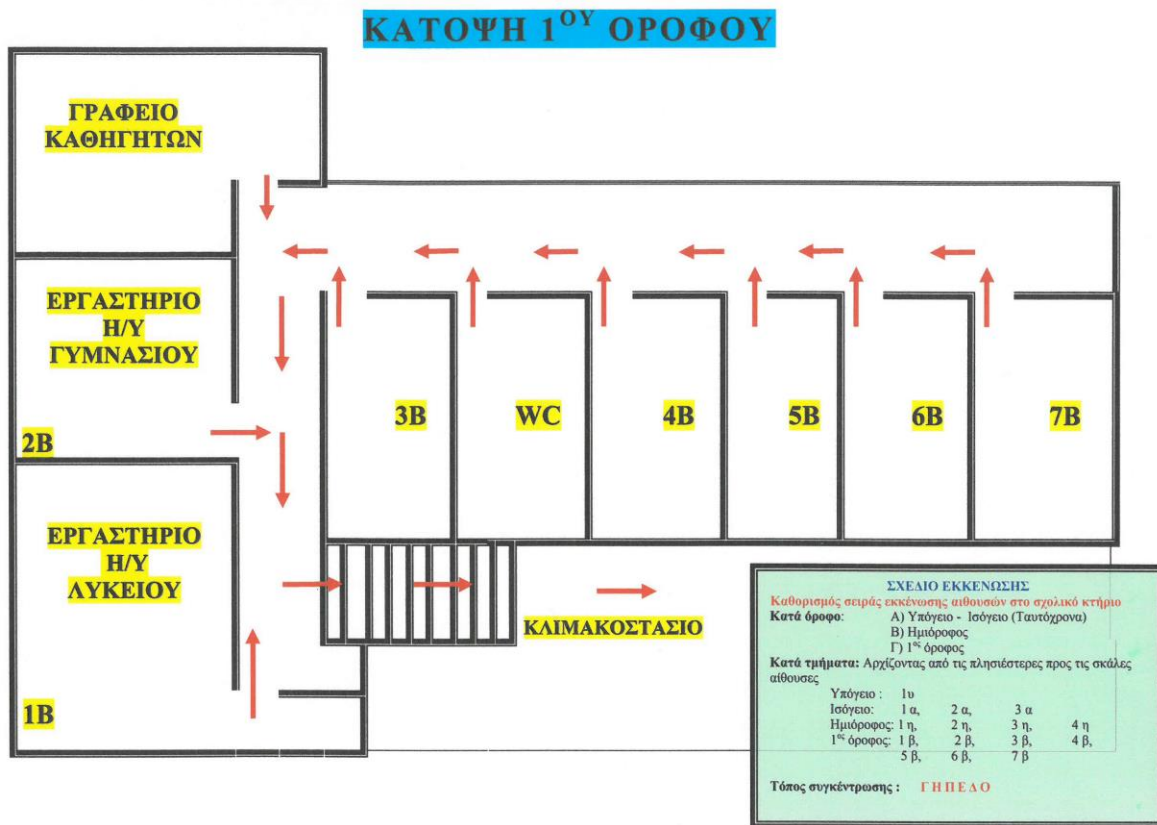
ΚΑΤΟΨΗ 1$^{ΟΥ}$ ΟΡΟΦΟΥ

ΓΡΑΦΕΙΟ ΚΑΘΗΓΗΤΩΝ

ΕΡΓΑΣΤΗΡΙΟ Η/Υ ΓΥΜΝΑΣΙΟΥ

2Β

ΕΡΓΑΣΤΗΡΙΟ Η/Υ ΛΥΚΕΙΟΥ

1Β

3Β

WC

4Β

5Β

6Β

7Β

ΚΛΙΜΑΚΟΣΤΑΣΙΟ

ΣΧΕΔΙΟ ΕΚΚΕΝΩΣΗΣ
Καθορισμός σειράς εκκένωσης αιθουσών στο σχολικό κτήριο
Κατά όροφο: Α) Υπόγειο - Ισόγειο (Ταυτόχρονα)
Β) Ημιόροφος
Γ) 1$^{ος}$ όροφος
Κατά τμήματα: Αρχίζοντας από τις πλησιέστερες προς τις σκάλες αίθουσες
Υπόγειο : 1υ
Ισόγειο: 1 α, 2 α, 3 α
Ημιόροφος: 1 η, 2 η, 3 η, 4 η
1$^{ος}$ όροφος: 1 β, 2 β, 3 β, 4 β, 5 β, 6 β, 7 β

Τόπος συγκέντρωσης : ΓΗΠΕΔΟ